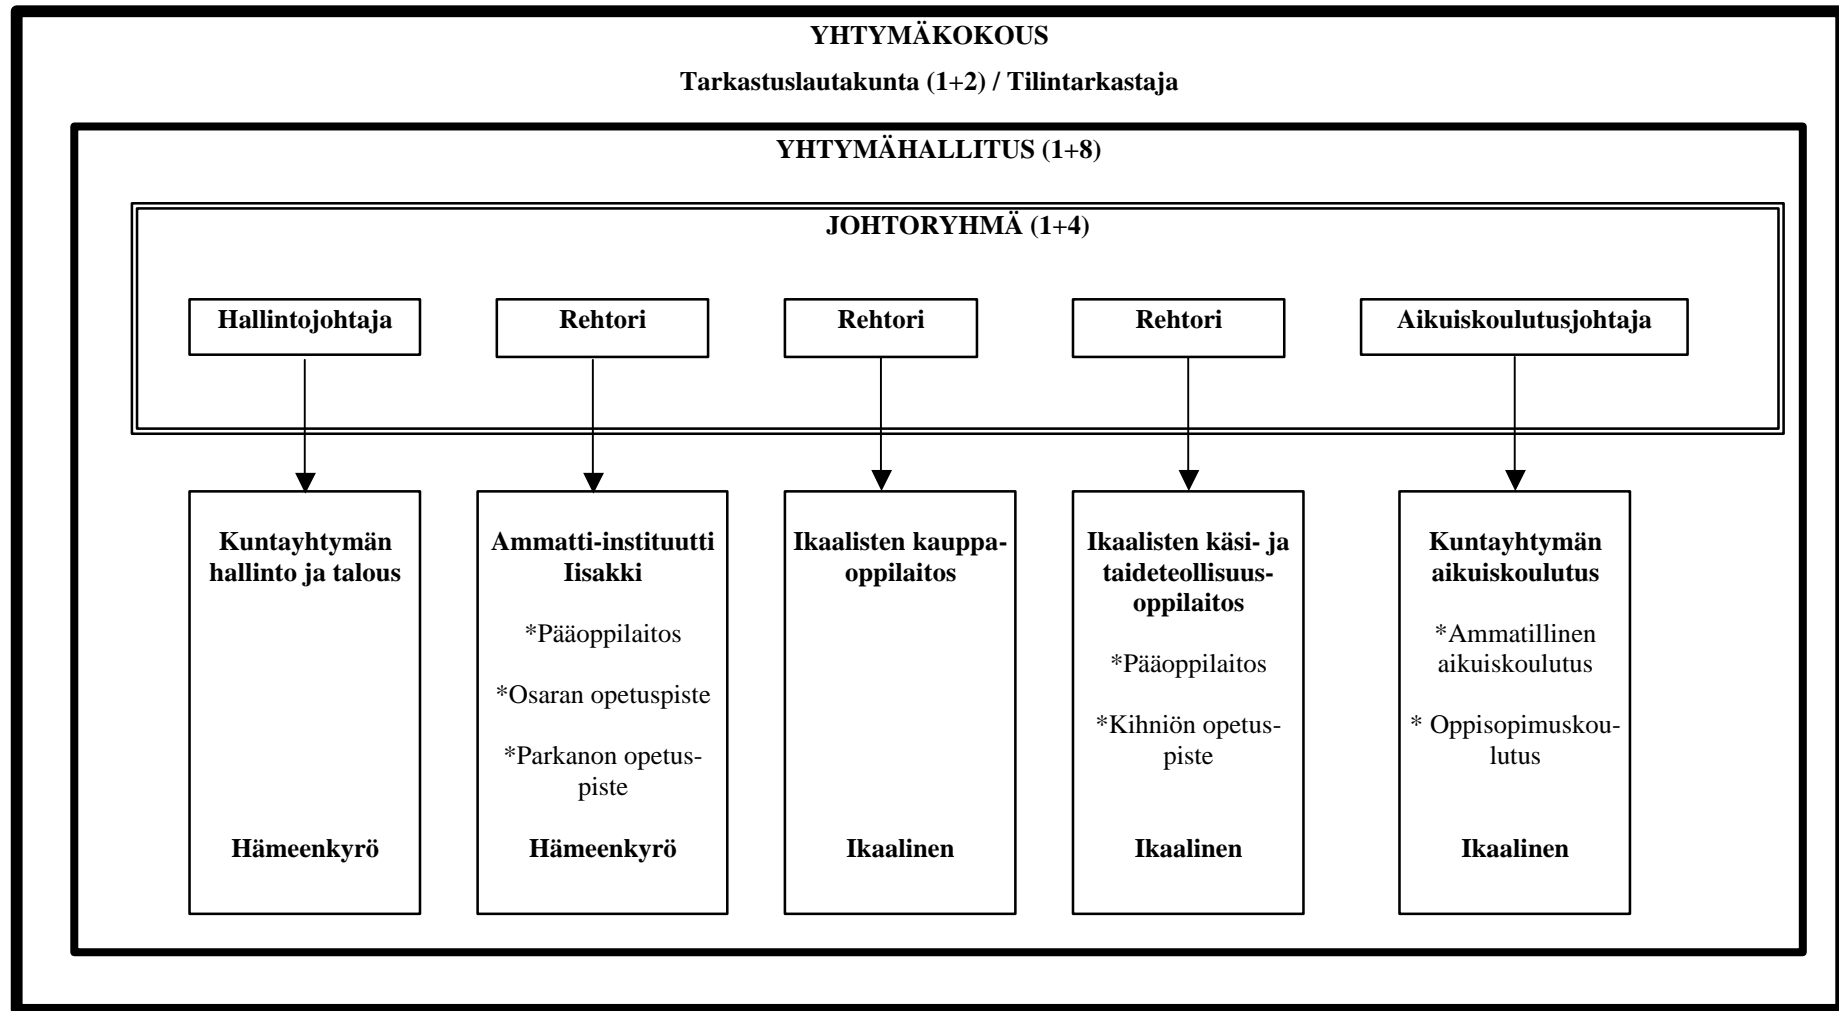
YHTYMÄKOKOUS

Tarkastuslautakunta (1+2) / Tilintarkastaja

YHTYMÄHALLITUS (1+8)

JOHTORYHMÄ (1+4)

Hallintojohtaja

Rehtori

Rehtori

Rehtori

Aikuiskoulutusjohtaja

Kuntayhtymän hallinto ja talous

Hämeenkyrö

Ammatti-instituutti Iisakki

*Pääoppilaitos

*Osaran opetuspiste

*Parkanon opetuspiste

Hämeenkyrö

Ikaalisten kauppaoppilaitos

Ikaalinen

Ikaalisten käsi- ja taideteollisuusoppilaitos

*Pääoppilaitos

*Kihniön opetuspiste

Ikaalinen

Kuntayhtymän aikuiskoulutus

*Ammatillinen aikuiskoulutus

* Oppisopimuskoulutus

Ikaalinen